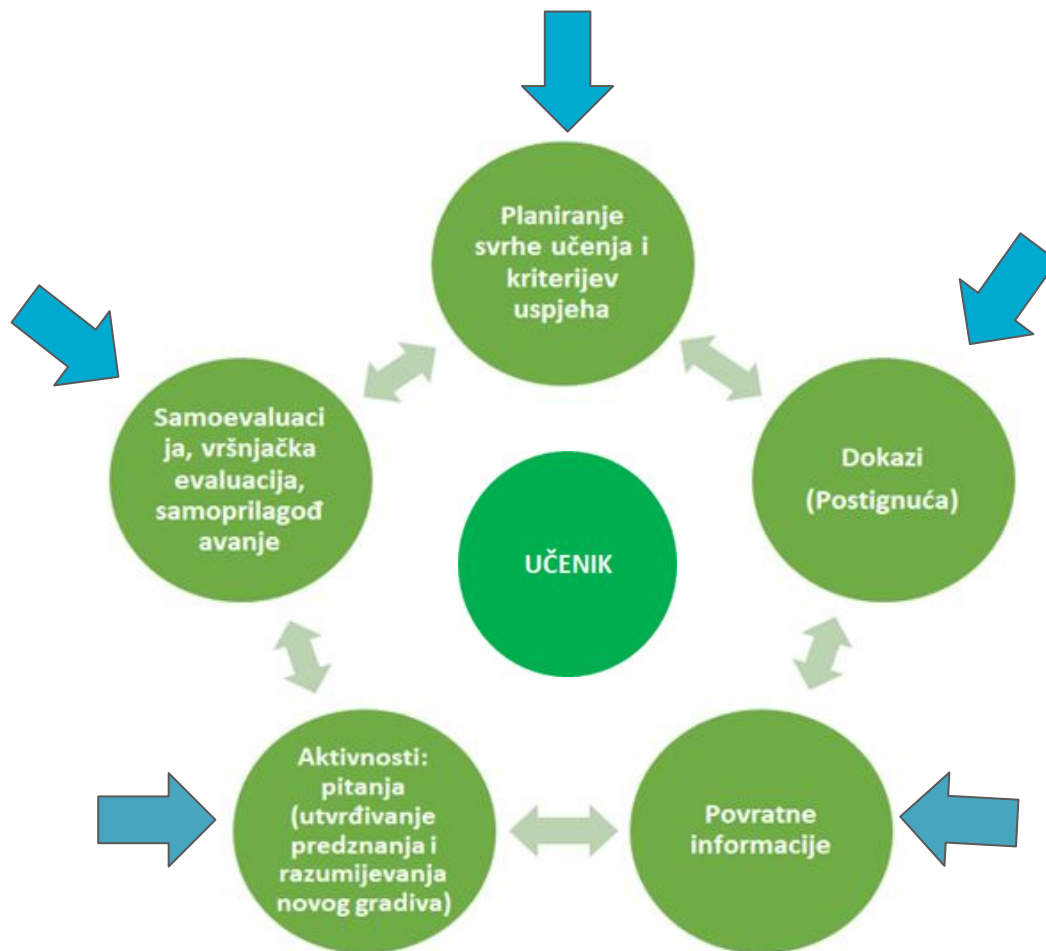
Planiranje svrhe učenja i kriterijev uspjeha

Dokazi
(Postignuća)

Povratne informacije

Aktivnosti: pitanja (utvrđivanje predznanja i razumijevanja novog gradiva)

Samoevaluacija, vršnjačka evaluacija, samoprilagođavanje

UČENIK